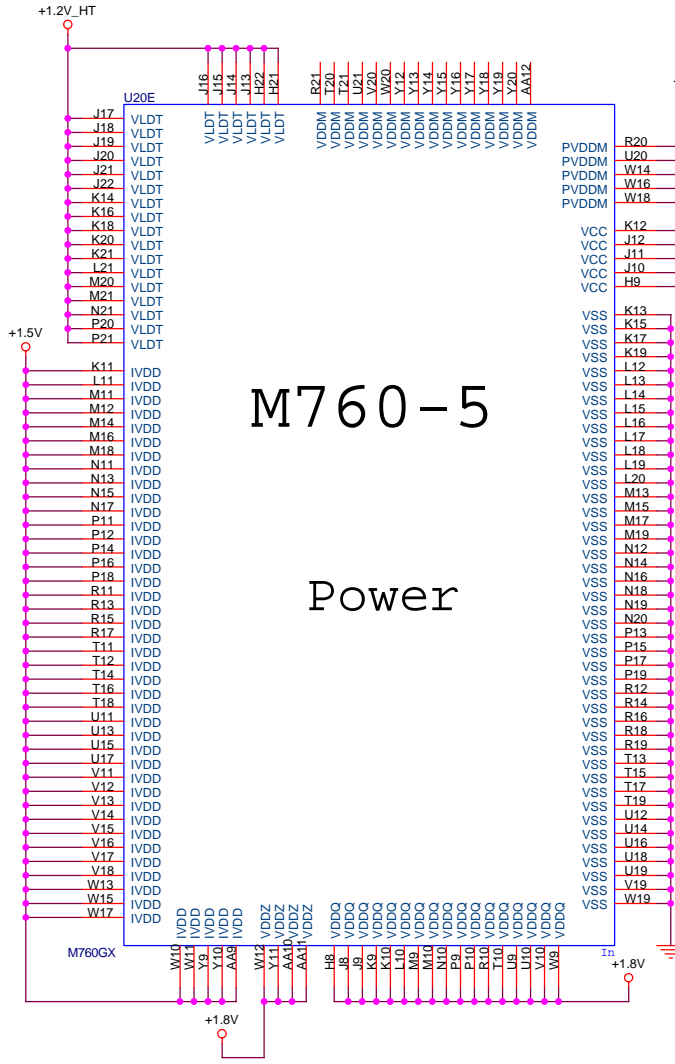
+1.2V_HT

J16 J15 J14 J13 H22 H21
VLDT VLDT VLDT VLDT VLDT VLDT

R21 T20 T21 U21 V20 W20 Y12 Y13 Y14 Y15 Y16 Y17 Y18 Y19 Y20 AA12
VDDM VDDM VDDM VDDM VDDM VDDM VDDM VDDM VDDM VDDM VDDM VDDM VDDM VDDM VDDM VDDM

U20E

J17 VLDT
J18 VLDT
J19 VLDT
J20 VLDT
J21 VLDT
J22 VLDT
K14 VLDT
K16 VLDT
K18 VLDT
K20 VLDT
K21 VLDT
L21 VLDT
M20 VLDT
M21 VLDT
N21 VLDT
P20 VLDT
P21 VLDT

+1.5V

K11 IVDD
L11 IVDD
M11 IVDD
M12 IVDD
M14 IVDD
M16 IVDD
M18 IVDD
N11 IVDD
N13 IVDD
N15 IVDD
N17 IVDD
P11 IVDD
P12 IVDD
P14 IVDD
P16 IVDD
P18 IVDD
R11 IVDD
R13 IVDD
R15 IVDD
R17 IVDD
T11 IVDD
T12 IVDD
T14 IVDD
T16 IVDD
T18 IVDD
U11 IVDD
U13 IVDD
U15 IVDD
U17 IVDD
V11 IVDD
V12 IVDD
V13 IVDD
V14 IVDD
V15 IVDD
V16 IVDD
V17 IVDD
V18 IVDD
W13 IVDD
W15 IVDD
W17 IVDD

PVDDM R20
PVDDM U20
PVDDM W14
PVDDM W16
PVDDM W18

VCC K12
VCC J12
VCC J11
VCC J10
VCC H9

VSS K13
VSS K15
VSS K17
VSS K19
VSS L12
VSS L13
VSS L14
VSS L15
VSS L16
VSS L17
VSS L18
VSS L19
VSS L20
VSS M13
VSS M15
VSS M17
VSS M19
VSS N12
VSS N14
VSS N16
VSS N18
VSS N19
VSS N20
VSS P13
VSS P15
VSS P17
VSS P19
VSS R12
VSS R14
VSS R16
VSS R18
VSS R19
VSS T13
VSS T15
VSS T17
VSS T19
VSS U12
VSS U14
VSS U16
VSS U18
VSS U19
VSS V19
VSS W19

M760-5

Power

M760GX

IVDD IVDD IVDD IVDD IVDD
W10 W11 Y9 Y10 AA9

VDDZ VDDZ VDDZ VDDZ
W12 Y11 AA10 AA11

VDDQ VDDQ VDDQ VDDQ VDDQ VDDQ VDDQ VDDQ VDDQ VDDQ VDDQ VDDQ VDDQ VDDQ VDDQ VDDQ
H8 J8 J9 K9 K10 L10 M9 M10 N10 P9 P10 R10 T10 U9 U10 V10 W9

In

+1.8V

+1.8V